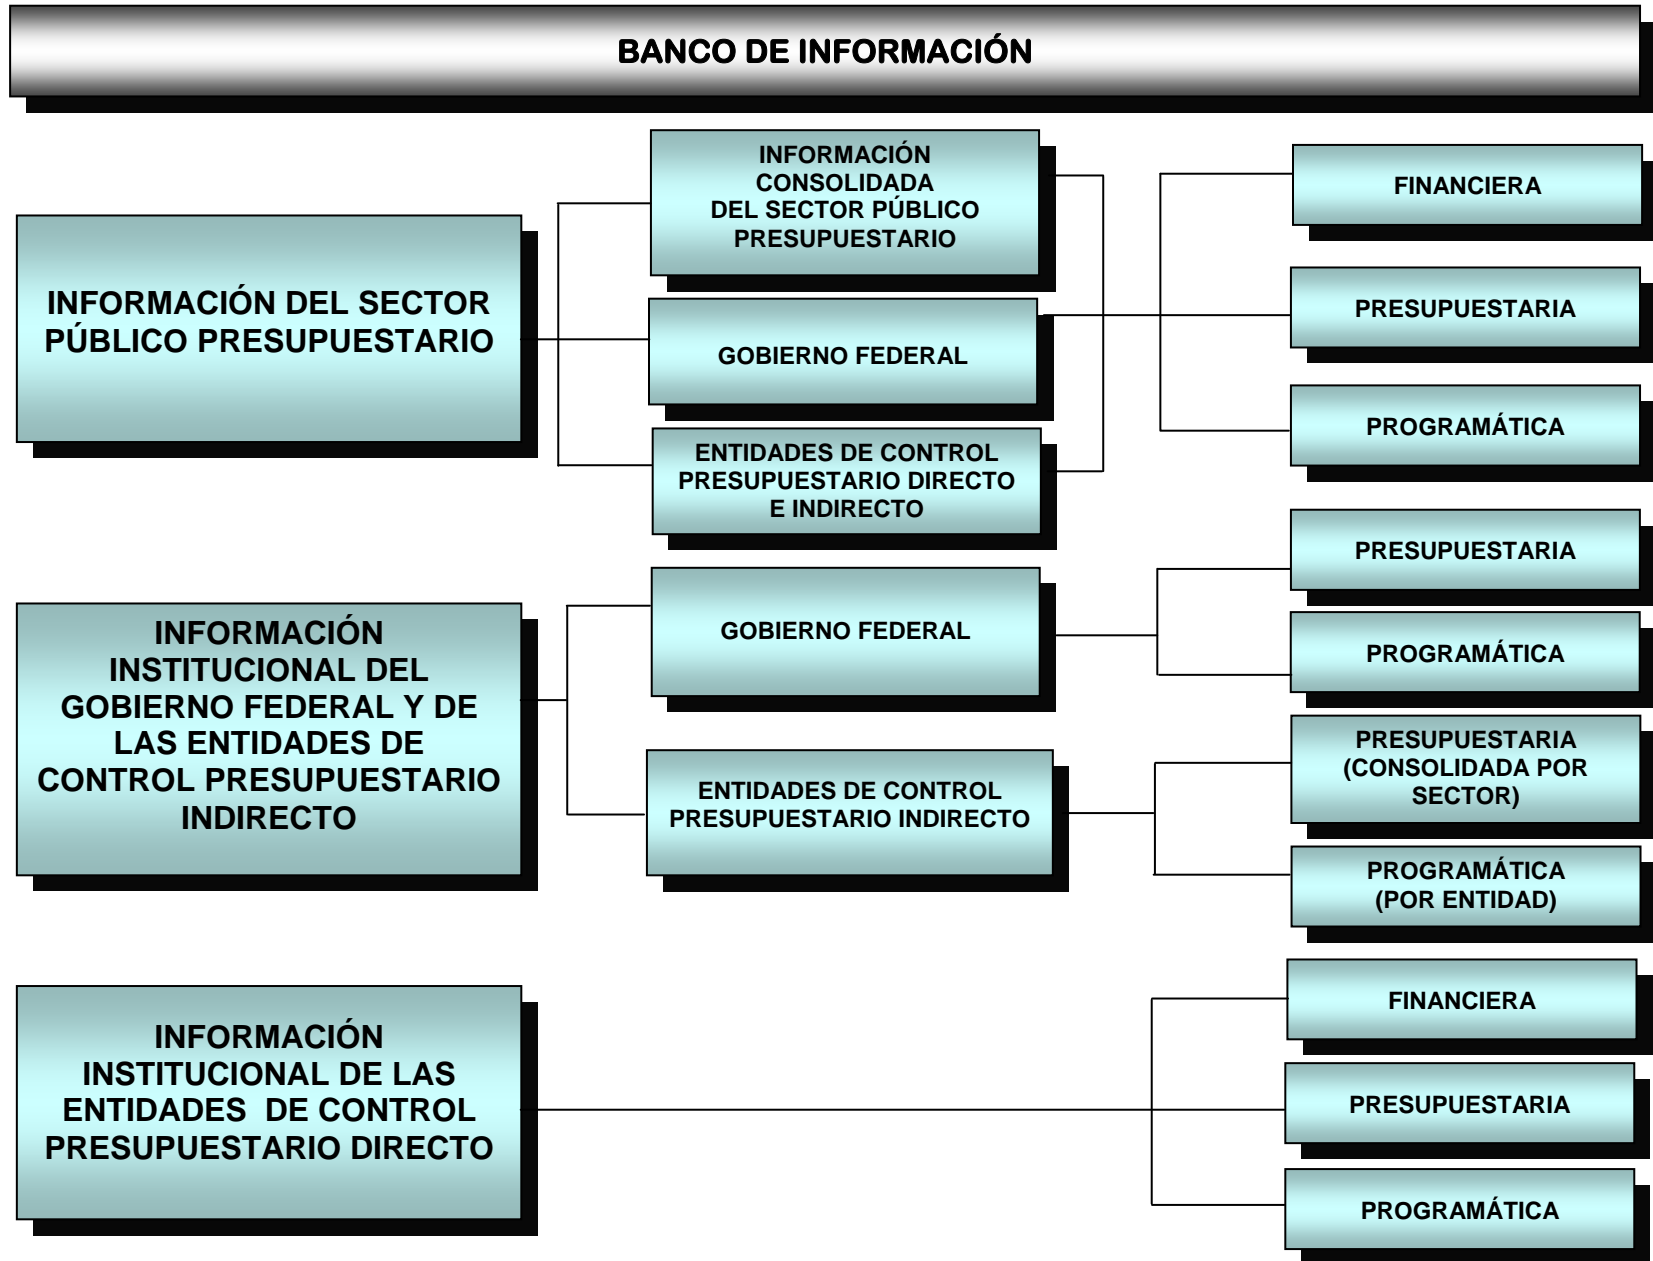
BANCO DE INFORMACIÓN

INFORMACIÓN DEL SECTOR PÚBLICO PRESUPUESTARIO

INFORMACIÓN CONSOLIDADA DEL SECTOR PÚBLICO PRESUPUESTARIO

GOBIERNO FEDERAL

ENTIDADES DE CONTROL PRESUPUESTARIO DIRECTO E INDIRECTO

FINANCIERA

PRESUPUESTARIA

PROGRAMÁTICA

INFORMACIÓN INSTITUCIONAL DEL GOBIERNO FEDERAL Y DE LAS ENTIDADES DE CONTROL PRESUPUESTARIO INDIRECTO

GOBIERNO FEDERAL

PRESUPUESTARIA

PROGRAMÁTICA

ENTIDADES DE CONTROL PRESUPUESTARIO INDIRECTO

PRESUPUESTARIA (CONSOLIDADA POR SECTOR)

PROGRAMÁTICA (POR ENTIDAD)

INFORMACIÓN INSTITUCIONAL DE LAS ENTIDADES DE CONTROL PRESUPUESTARIO DIRECTO

FINANCIERA

PRESUPUESTARIA

PROGRAMÁTICA